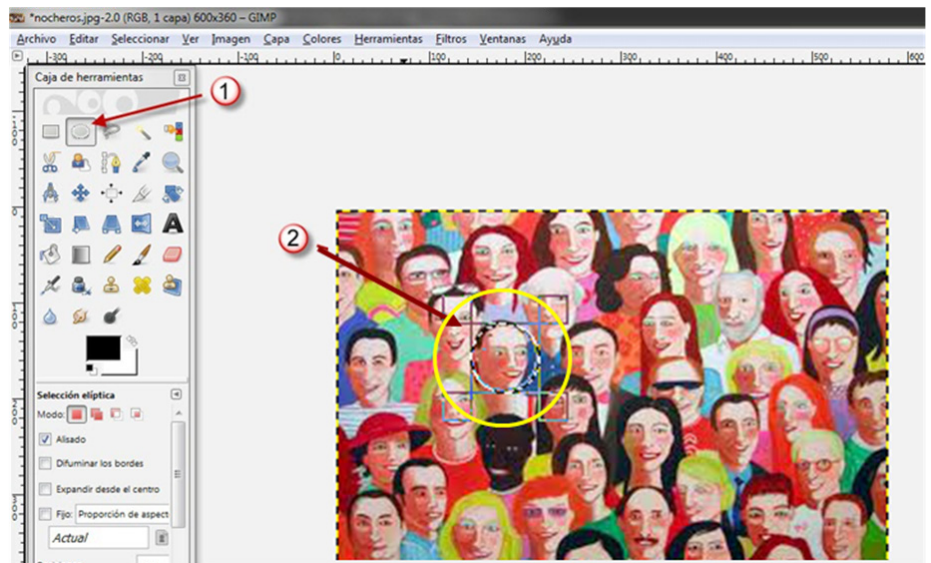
*nocheros.jpg-2.0 (RGB, 1 capa) 600x360 – GIMP

Archivo Editar Seleccionar Ver Imagen Capa Colores Herramientas Filtros Ventanas Ayuda

-300 -200 -100 0 100 200 300 400 500 600

Caja de herramientas

1

2

Selección elíptica

Modo:

Alisado

Difuminar los bordes

Expandir desde el centro

Fijo: Proporción de aspect

Actual